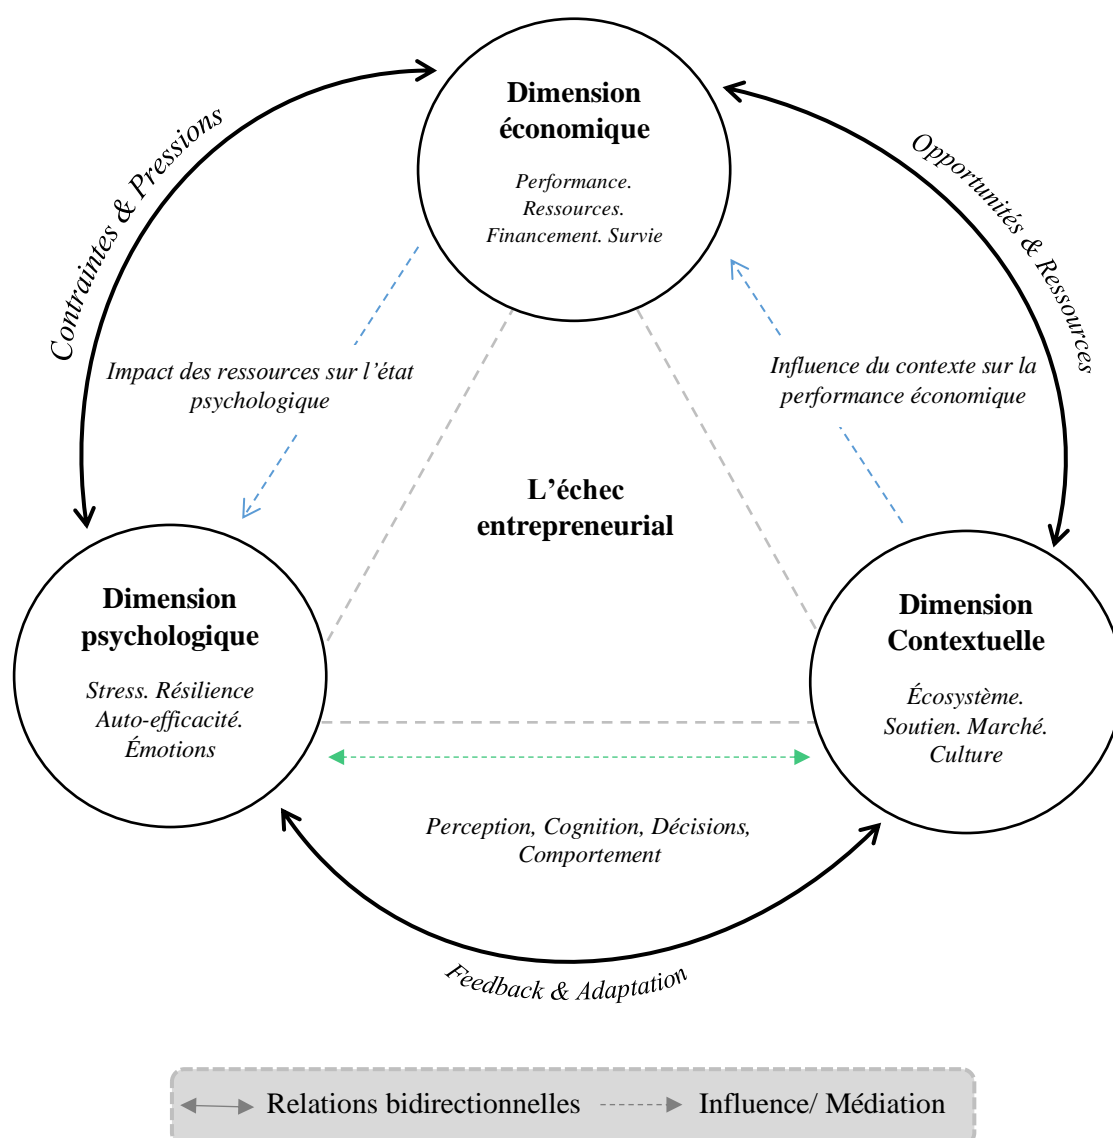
Dimension économique

Performance. Ressources. Financement. Survie

Contraintes & Pressions

Opportunités & Ressources

Impact des ressources sur l'état psychologique

Influence du contexte sur la performance économique

L'échec entrepreneurial

Dimension psychologique

Stress. Résilience Auto-efficacité. Émotions

Dimension Contextuelle

Écosystème. Soutien. Marché. Culture

Perception, Cognition, Décisions, Comportement

Feedback & Adaptation

Relations bidirectionnelles

Influence/ Médiation